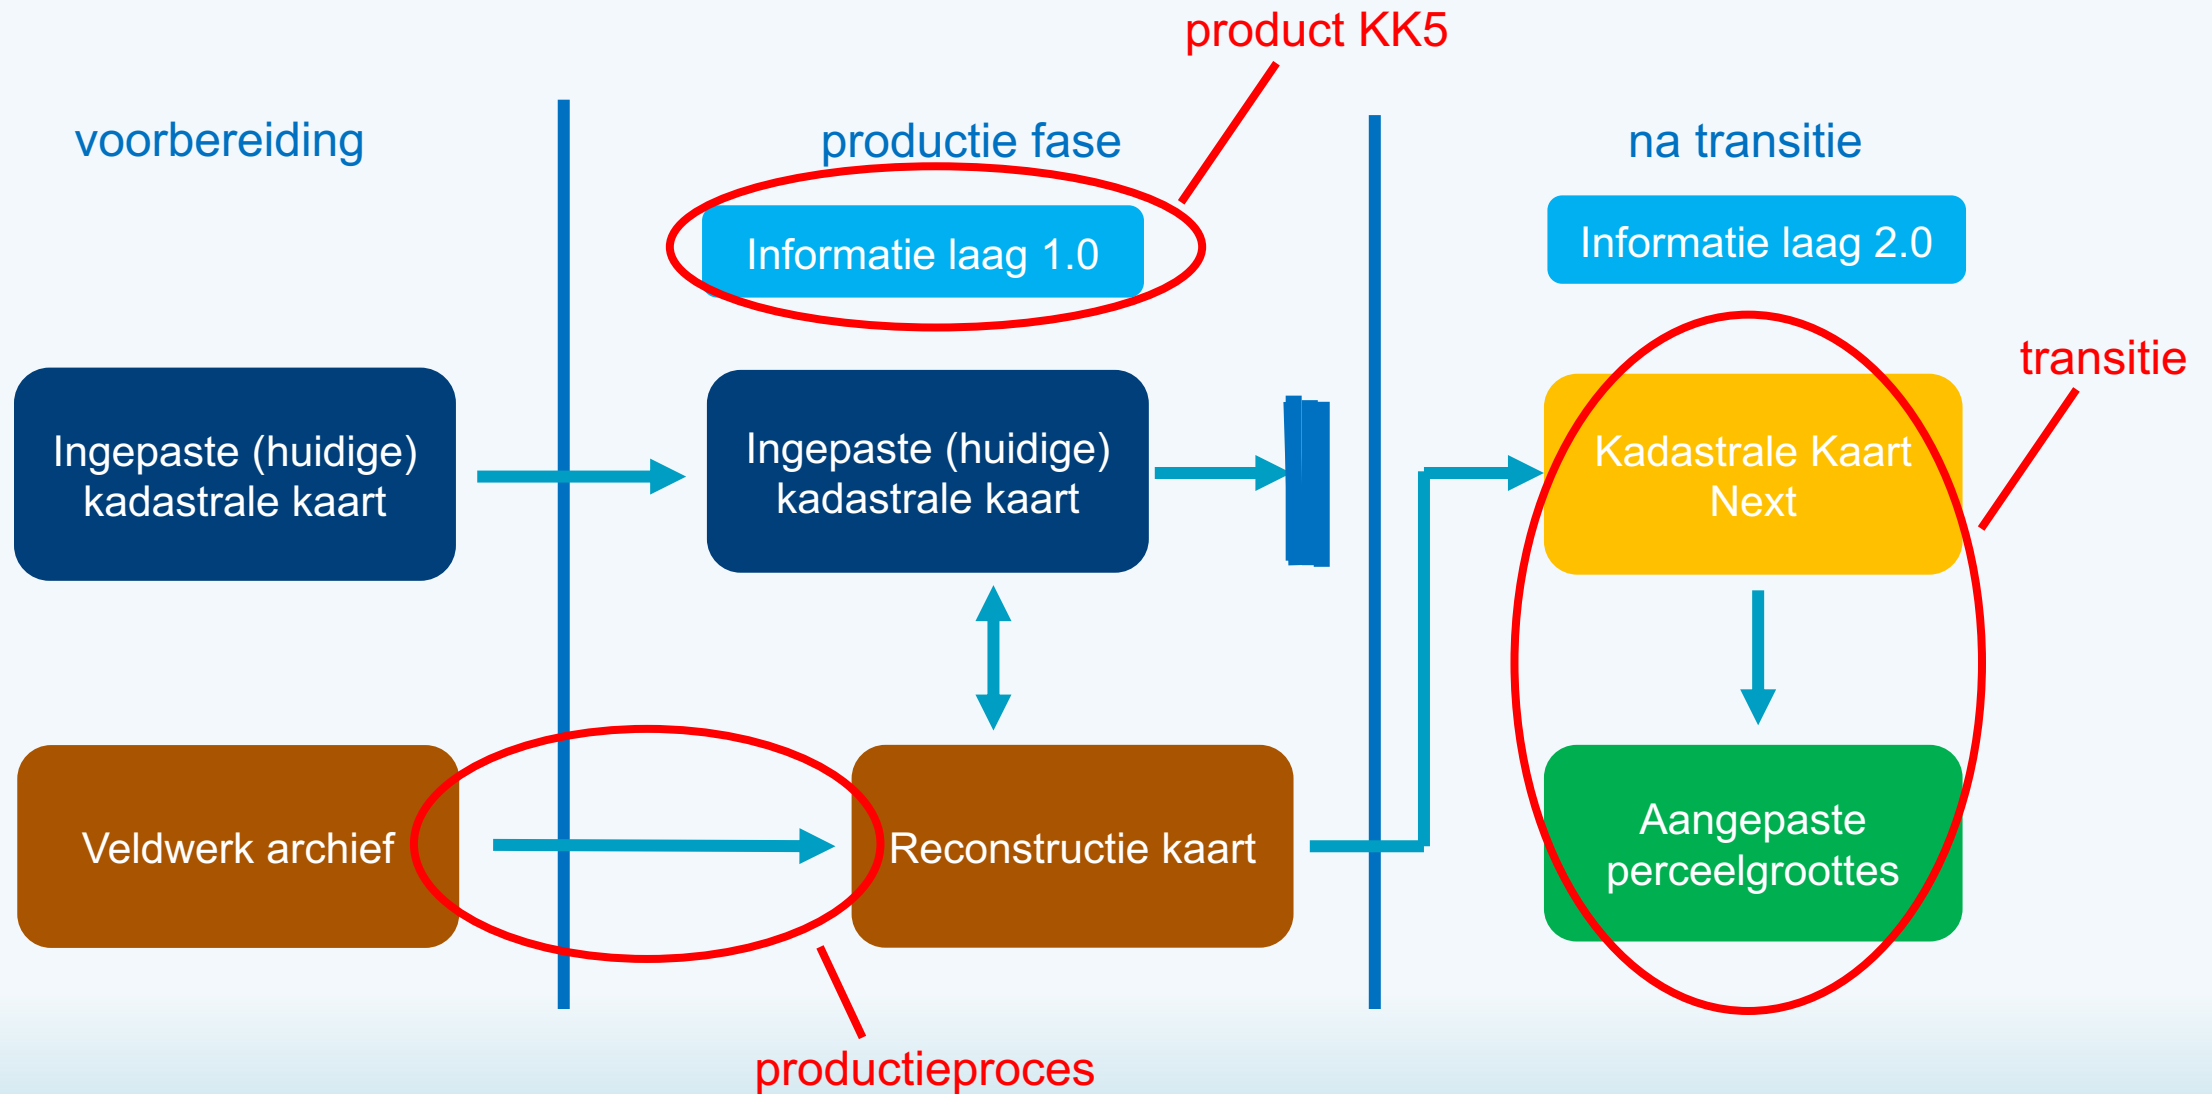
product KK5

voorbereiding

productie fase

na transitie

Informatie laag 1.0

Informatie laag 2.0

transitie

Ingepaste (huidige) kadastrale kaart

Ingepaste (huidige) kadastrale kaart

Kadastrale Kaart Next

Veldwerk archief

Reconstructie kaart

Aangepaste perceelgroottes

productieproces